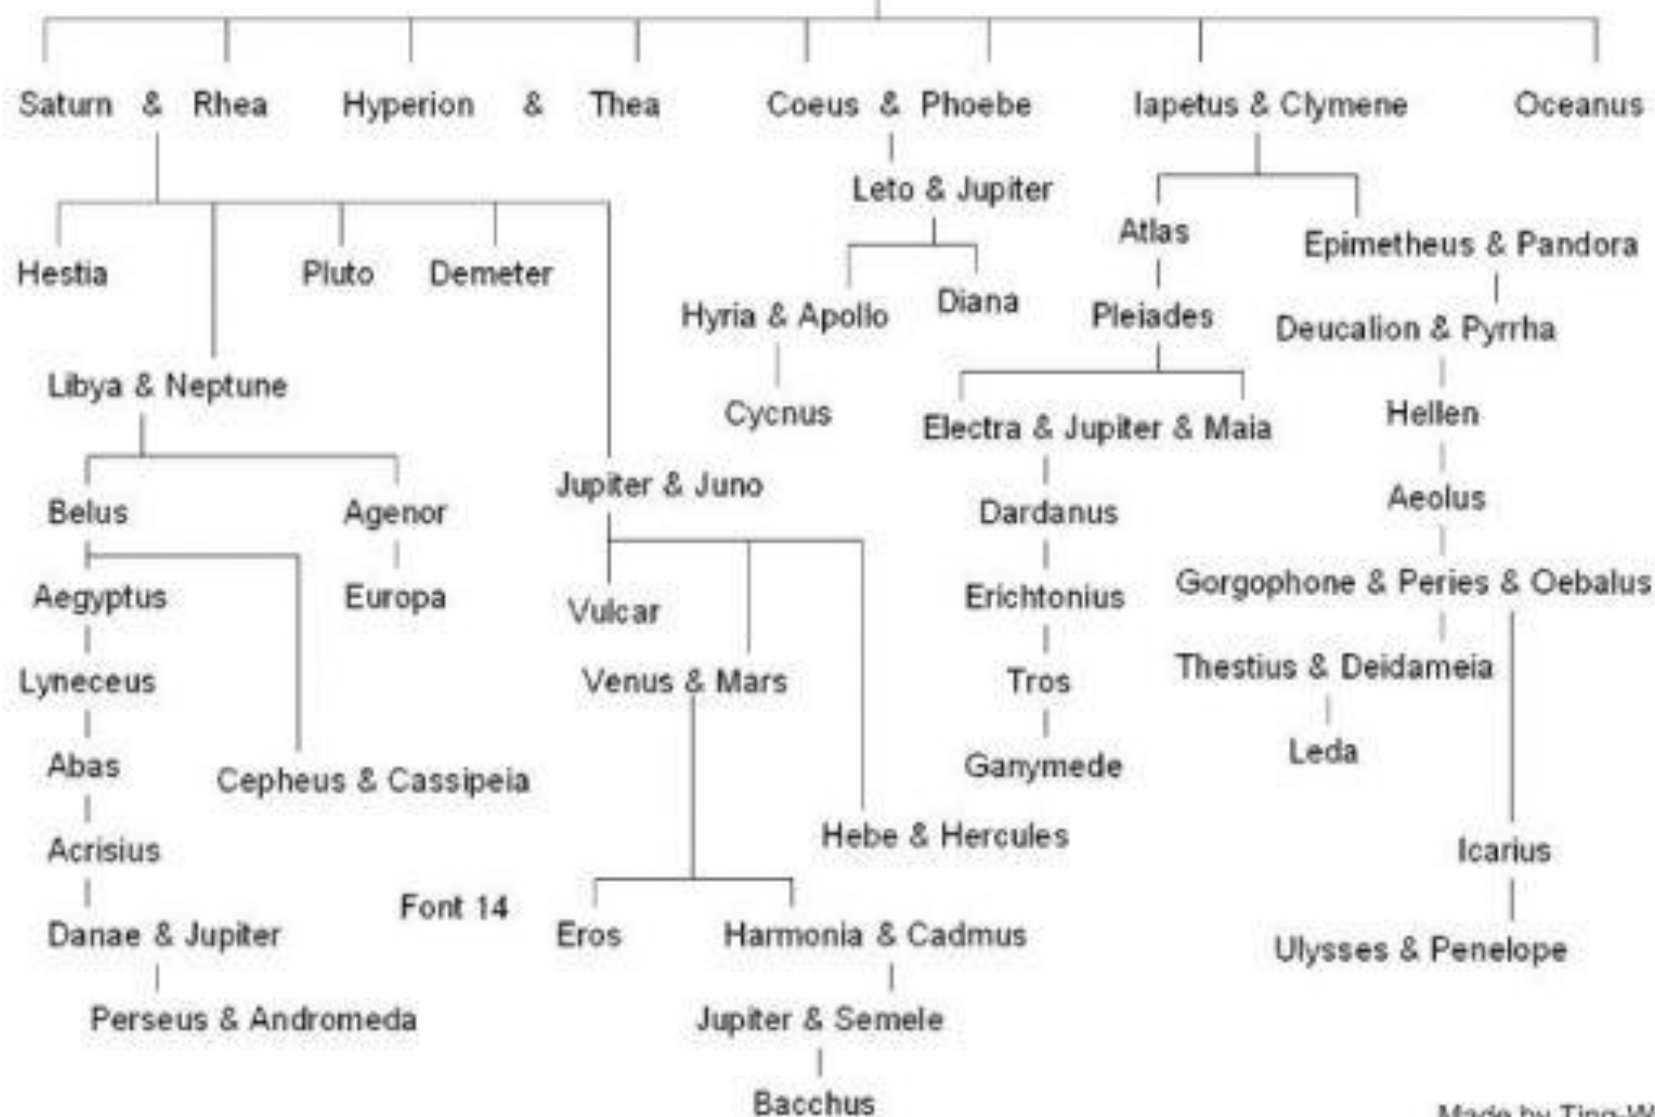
Saturn & Rhea
Hyperion & Thea
Coeus & Phoebe
Iapetus & Clymene
Oceanus

Leto & Jupiter
Atlas
Epimetheus & Pandora
Hestia
Pluto
Demeter
Hyria & Apollo
Diana
Pleiades
Deucalion & Pyrrha
Libya & Neptune
Cycnus
Electra & Jupiter & Maia
Hellen
Jupiter & Juno
Belus
Agenor
Dardanus
Aeolus
Aegyptus
Europa
Vulcar
Erichtonius
Gorgophone & Peries & Oebalus
Lyneceus
Venus & Mars
Tros
Thestius & Deidameia
Abas
Cepheus & Cassipeia
Ganymede
Leda
Hebe & Hercules
Acrisius
Icarius
Font 14
Danae & Jupiter
Eros
Harmonia & Cadmus
Ulysses & Penelope
Perseus & Andromeda
Jupiter & Semele
Bacchus

Made by Ting-W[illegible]